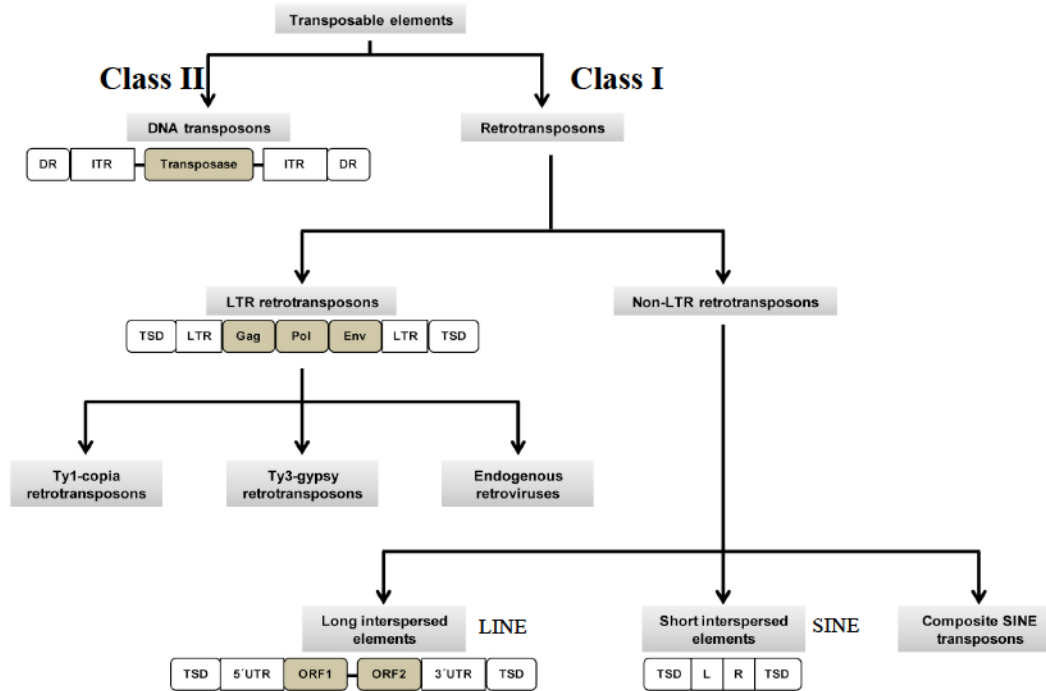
Transposable elements

Class II

Class I

DNA transposons

DR ITR Transposase ITR DR

Retrotransposons

LTR retrotransposons

TSD LTR Gag Pol Env LTR TSD

Non-LTR retrotransposons

Ty1-copia retrotransposons

Ty3-gypsy retrotransposons

Endogenous retroviruses

Long interspersed elements

LINE

TSD 5´UTR ORF1 ORF2 3´UTR TSD

Short interspersed elements

SINE

TSD L R TSD

Composite SINE transposons